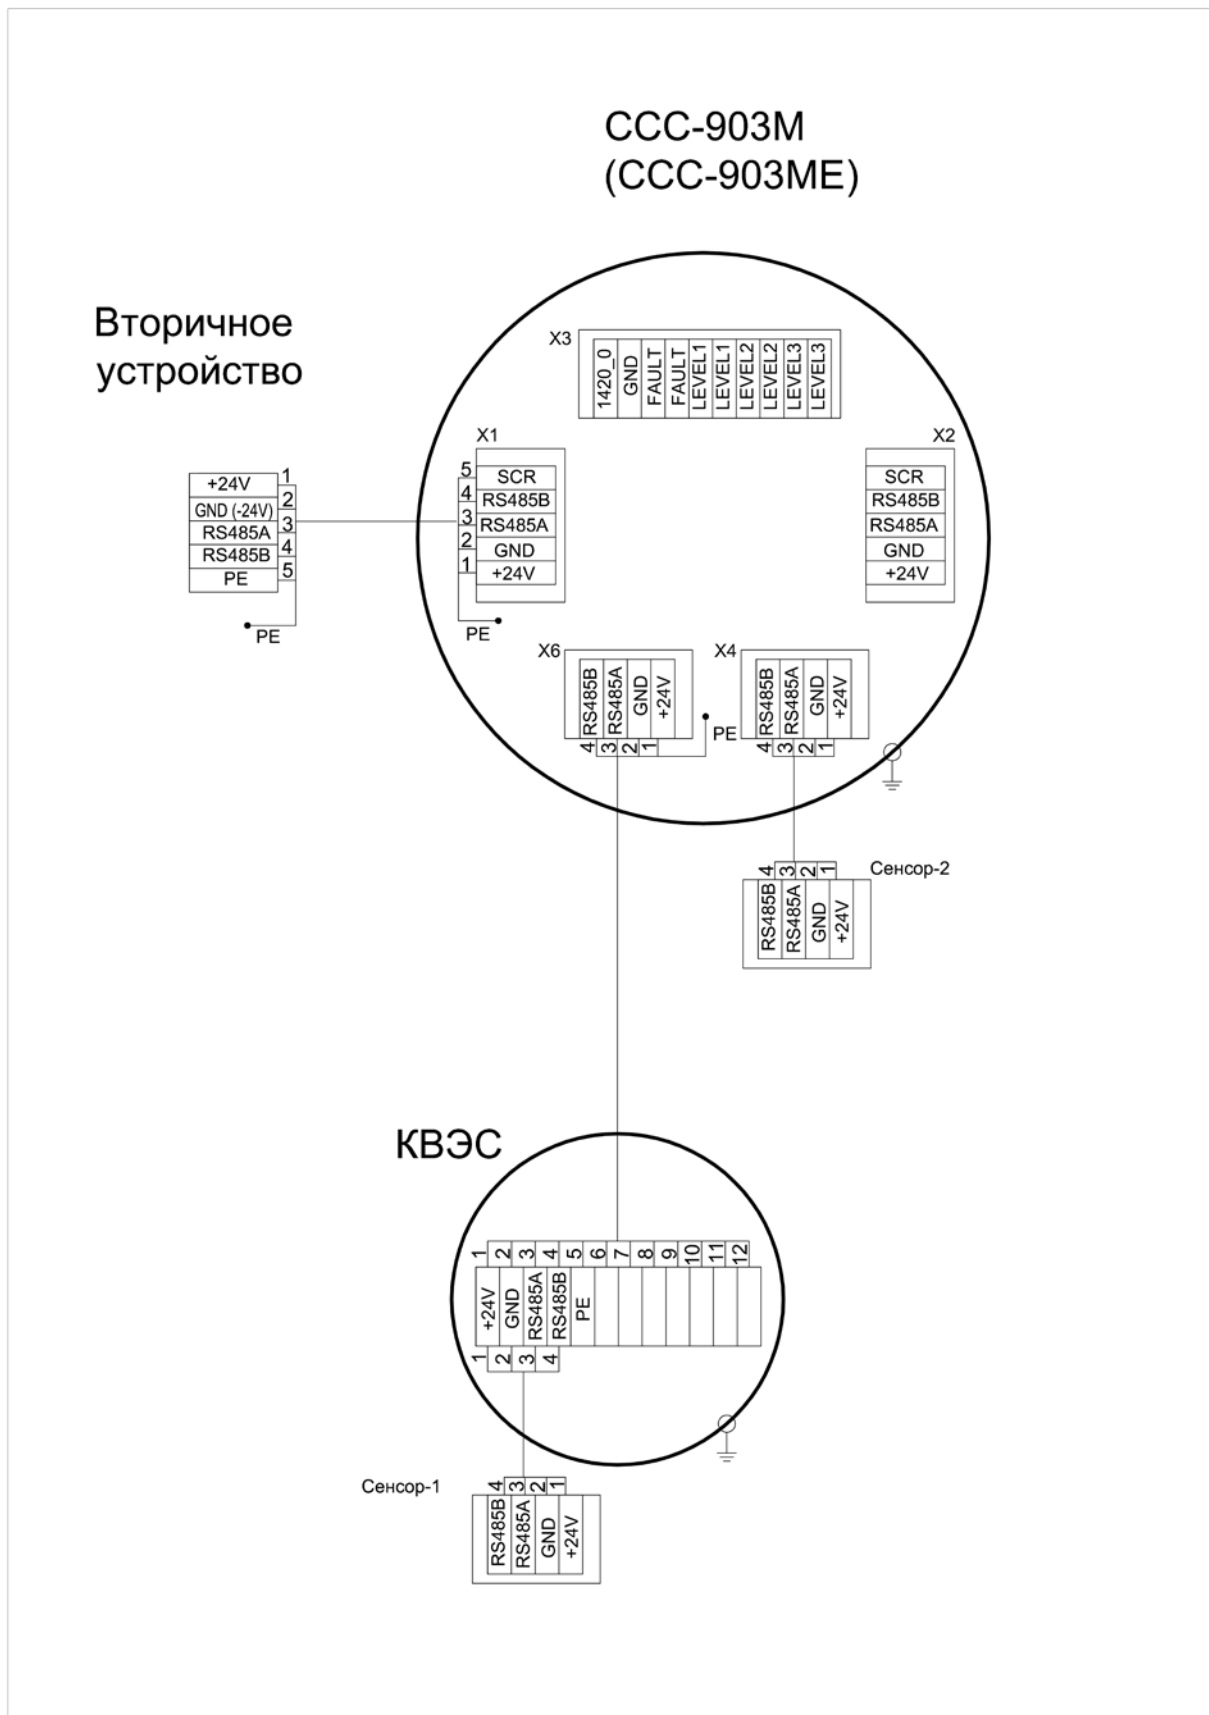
ССС-903М
(ССС-903МЕ)

Вторичное устройство

X3
1420_0
GND
FAULT
FAULT
LEVEL1
LEVEL1
LEVEL2
LEVEL2
LEVEL3
LEVEL3

| +24V | 1 |
|---|---|
| GND (-24V) | 2 |
| RS485A | 3 |
| RS485B | 4 |
| PE | 5 |

PE

X1
| 5 | SCR |
|---|---|
| 4 | RS485B |
| 3 | RS485A |
| 2 | GND |
| 1 | +24V |

PE

X2
SCR
RS485B
RS485A
GND
+24V

X6
RS485B 4
RS485A 3
GND 2
+24V 1

PE

X4
RS485B 4
RS485A 3
GND 2
+24V 1

Сенсор-2
4 RS485B
3 RS485A
2 GND
1 +24V

КВЭС

1 2 3 4 5 6 7 8 9 10 11 12
+24V GND RS485A RS485B PE
1 2 3 4

Сенсор-1
4 RS485B
3 RS485A
2 GND
1 +24V